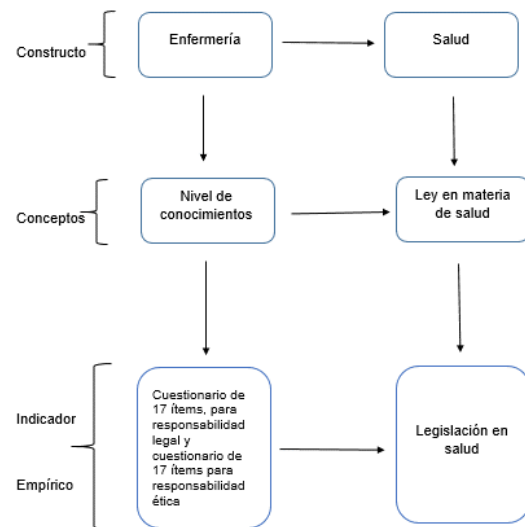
Constructo

Enfermería

Salud

Conceptos

Nivel de conocimientos

Ley en materia de salud

Indicador

Empírico

Cuestionario de 17 ítems, para responsabilidad legal y cuestionario de 17 ítems para responsabilidad ética

Legislación en salud